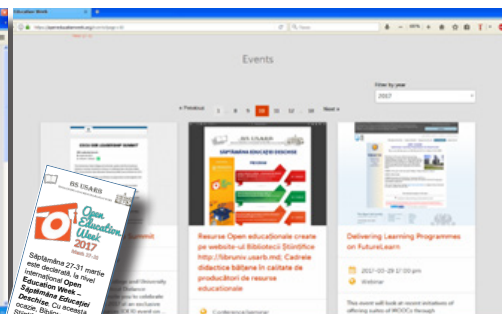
Education Week

https://openeducationweek.org/events/page/10

Events

Filter by year

2017

« Previous 1 ... 8 9 10 11 12 ... 18 Next »

Summit

Resurse Open educaționale create pe website-ul Bibliotecii Științifice "http://libruniv.usarb.md: Cadrele didactice bătene în calitate de producători de resurse educaționale

Conference/seminar

Delivering Learning Programmes on FutureLearn

2017-03-29 17:00 pm

Webinar

BS USARB

Open Education Week 2017

Săptămâna 27-31 martie este declarată la nivel internațional Open Education Week – Săptămâna Educației Deschise. Cu această ocazie, Biblio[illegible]